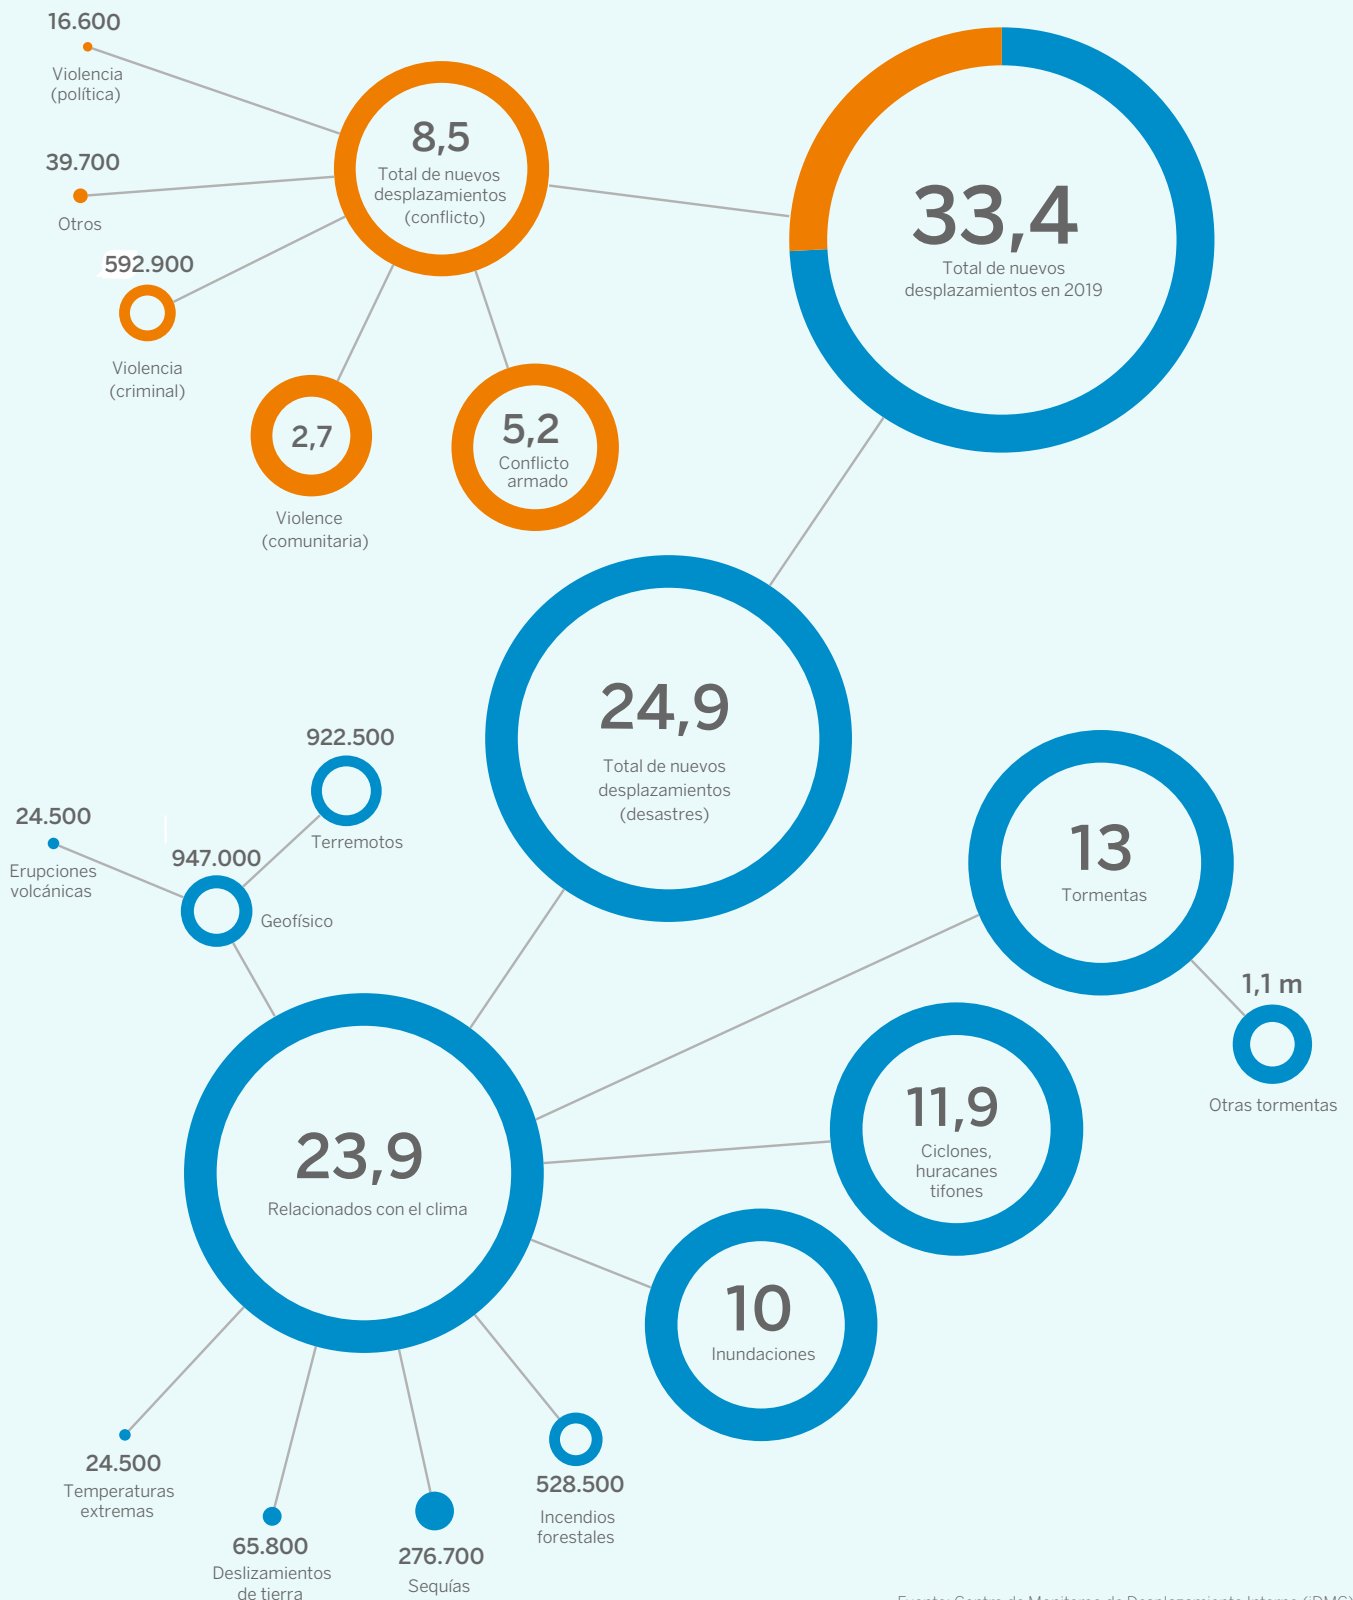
16.600
Violencia (política)

39.700
Otros

592.900
Violencia (criminal)

8,5
Total de nuevos desplazamientos (conflicto)

2,7
Violence (comunitaria)

5,2
Conflicto armado

33,4
Total de nuevos desplazamientos en 2019

24,9
Total de nuevos desplazamientos (desastres)

922.500
Terremotos

24.500
Erupciones volcánicas

947.000
Geofísico

13
Tormentas

1,1 m
Otras tormentas

23,9
Relacionados con el clima

11,9
Ciclones, huracanes tifones

10
Inundaciones

24.500
Temperaturas extremas

65.800
Deslizamientos de tierra

276.700
Sequías

528.500
Incendios forestales

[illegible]